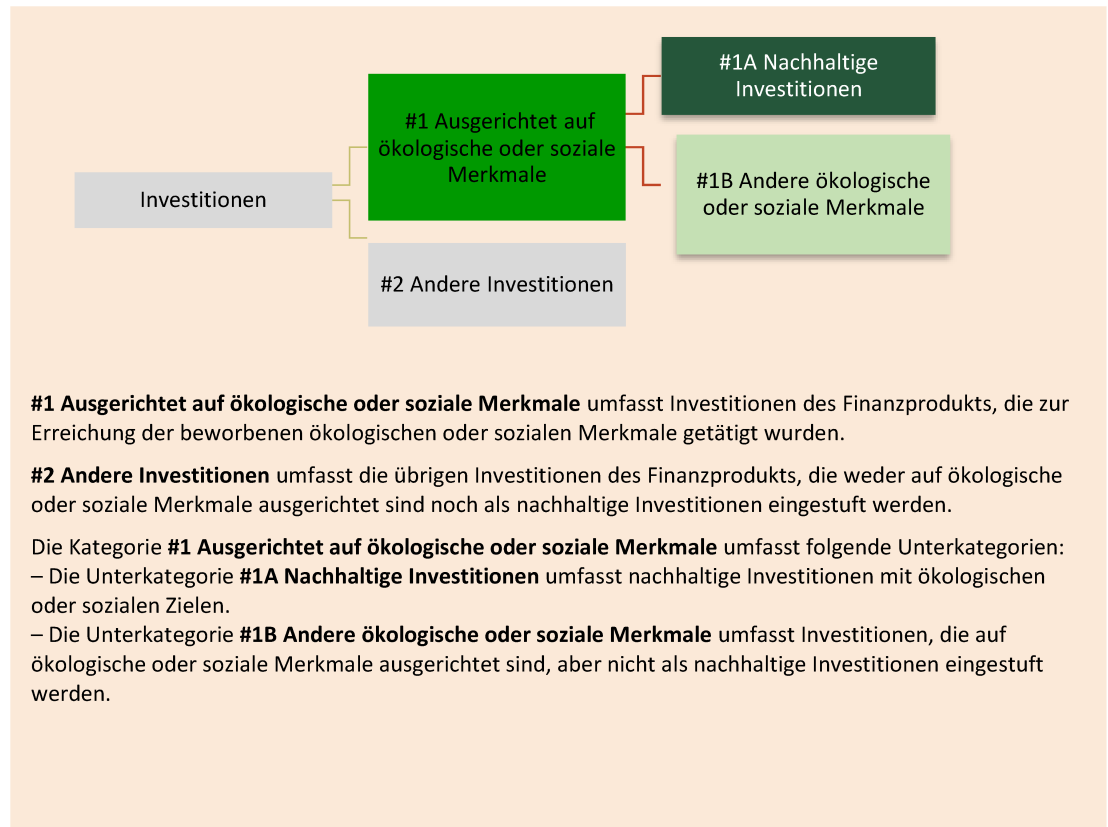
Investitionen

#1 Ausgerichtet auf ökologische oder soziale Merkmale

#1A Nachhaltige Investitionen

#1B Andere ökologische oder soziale Merkmale

#2 Andere Investitionen

**#1 Ausgerichtet auf ökologische oder soziale Merkmale** umfasst Investitionen des Finanzprodukts, die zur Erreichung der beworbenen ökologischen oder sozialen Merkmale getätigt wurden.

**#2 Andere Investitionen** umfasst die übrigen Investitionen des Finanzprodukts, die weder auf ökologische oder soziale Merkmale ausgerichtet sind noch als nachhaltige Investitionen eingestuft werden.

Die Kategorie **#1 Ausgerichtet auf ökologische oder soziale Merkmale** umfasst folgende Unterkategorien:
– Die Unterkategorie **#1A Nachhaltige Investitionen** umfasst nachhaltige Investitionen mit ökologischen oder sozialen Zielen.
– Die Unterkategorie **#1B Andere ökologische oder soziale Merkmale** umfasst Investitionen, die auf ökologische oder soziale Merkmale ausgerichtet sind, aber nicht als nachhaltige Investitionen eingestuft werden.